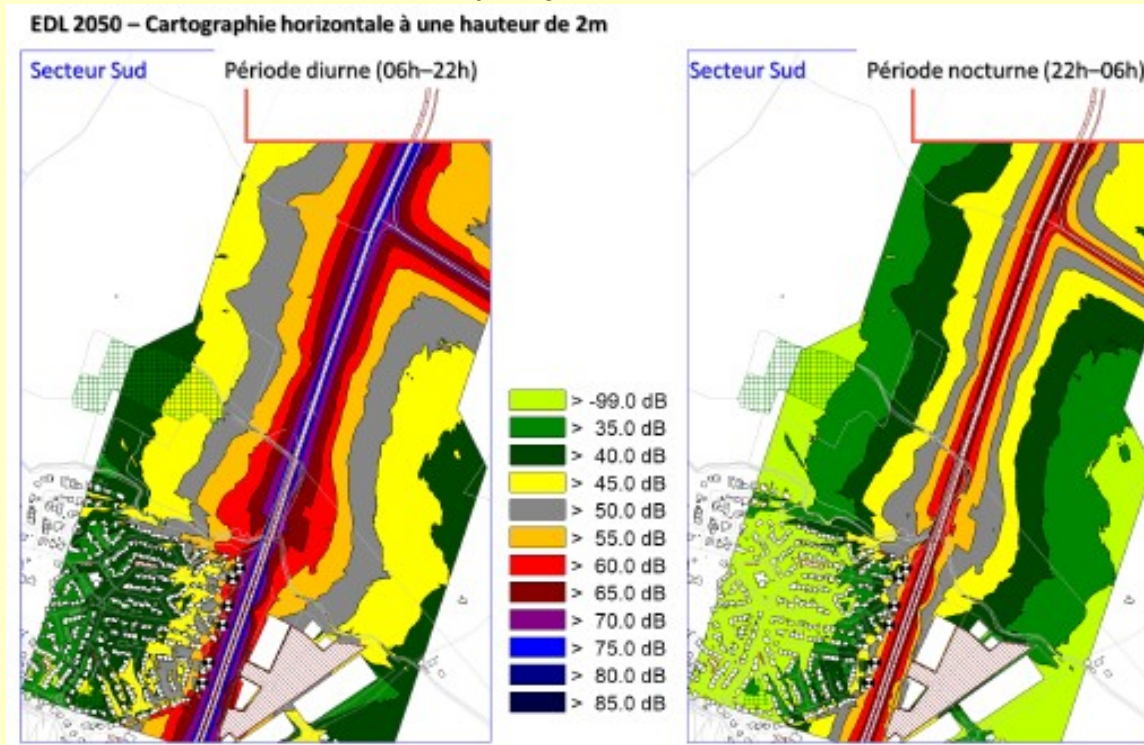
EDL 2050 – Cartographie horizontale à une hauteur de 2m

Secteur Sud

Période diurne (06h–22h)

Secteur Sud

Période nocturne (22h–06h)

> -99.0 dB
> 35.0 dB
> 40.0 dB
> 45.0 dB
> 50.0 dB
> 55.0 dB
> 60.0 dB
> 65.0 dB
> 70.0 dB
> 75.0 dB
> 80.0 dB
> 85.0 dB